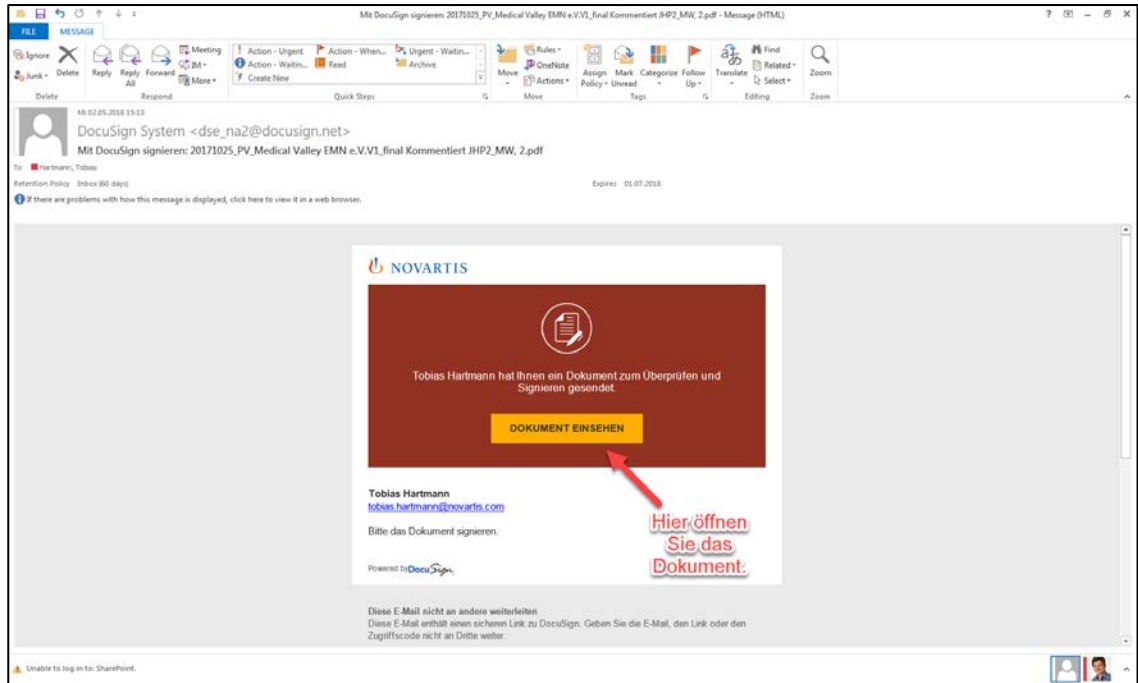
Mit DocuSign signieren: 20171025_PV_Medical Valley EMN e.V.V1_final Kommentiert JHP2_MW, 2.pdf - Message (HTML)

? – ✕

FILE MESSAGE

Ignore Junk Delete Reply Reply All Forward Meeting IM More

Delete Respond

Action - Urgent Action - Waitin... Create New Action - When... Read Urgent - Waitin... Archive

Quick Steps

Move Rules OneNote Actions

Move

Assign Policy Mark Unread Categorize Follow Up

Tags

Translate Find Related Select

Editing

Zoom

Zoom

Mi 02.05.2018 15:13

DocuSign System <dse_na2@docusign.net>

Mit DocuSign signieren: 20171025_PV_Medical Valley EMN e.V.V1_final Kommentiert JHP2_MW, 2.pdf

To Hartmann, Tobias

Retention Policy Inbox (60 days) Expires 01.07.2018

If there are problems with how this message is displayed, click here to view it in a web browser.

NOVARTIS

Tobias Hartmann hat Ihnen ein Dokument zum Überprüfen und Signieren gesendet.

DOKUMENT EINSEHEN

Tobias Hartmann
tobias.hartmann@novartis.com

Bitte das Dokument signieren.

Powered by DocuSign

Hier öffnen Sie das Dokument.

Diese E-Mail nicht an andere weiterleiten
Diese E-Mail enthält einen sicheren Link zu DocuSign. Geben Sie die E-Mail, den Link oder den Zugriffscode nicht an Dritte weiter.

Unable to log in to: SharePoint.